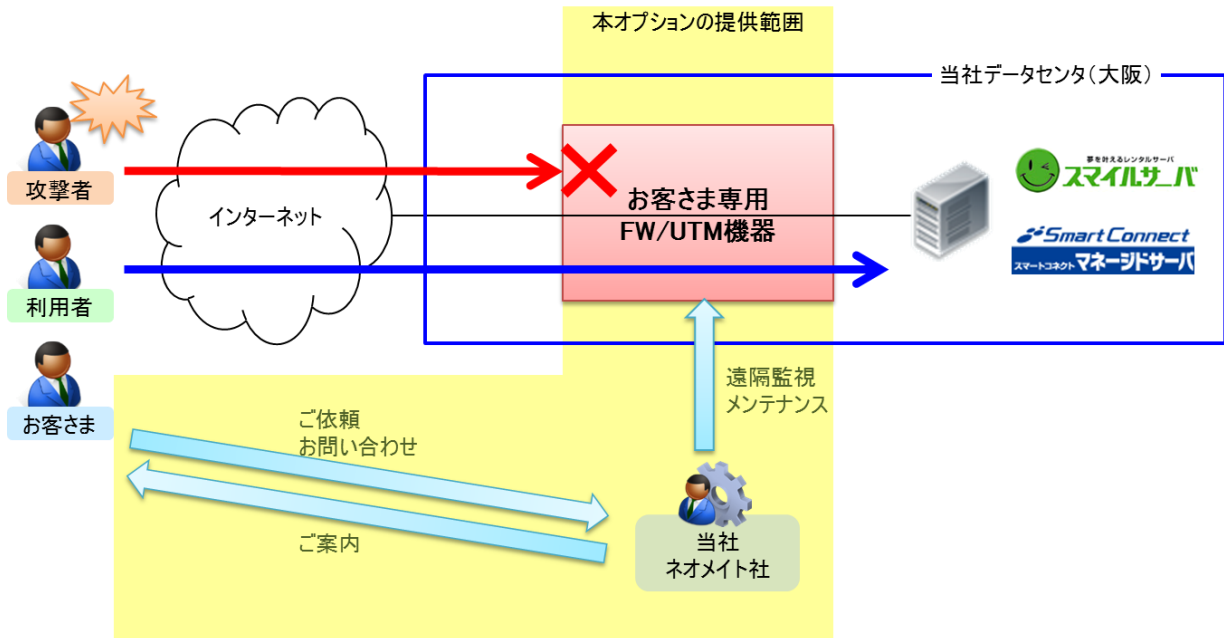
本オプションの提供範囲

当社データセンタ（大阪）

攻撃者

利用者

お客さま

インターネット

お客さま専用
FW/UTM機器

夢を叶えるレンタルサーバ
スマイルサーバ

SmartConnect
スマートコネクト マネージドサーバ

遠隔監視
メンテナンス

ご依頼
お問い合わせ

ご案内

当社
ネオメイト社